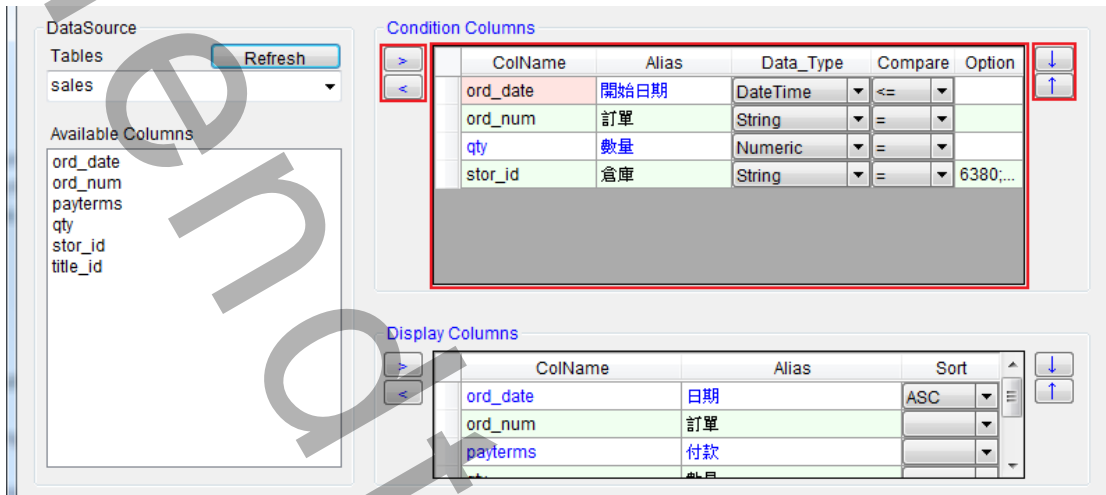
DataSource

Tables

Refresh

sales

Available Columns

ord_date
ord_num
payterms
qty
stor_id
title_id

Condition Columns

>

<

| ColName | Alias | Data_Type | Compare | Option |
|---|---|---|---|---|
| ord_date | 開始日期 | DateTime | <= | |
| ord_num | 訂單 | String | = | |
| qty | 數量 | Numeric | = | |
| stor_id | 倉庫 | String | = | 6380;... |

↓

↑

Display Columns

>

<

| ColName | Alias | Sort |
|---|---|---|
| ord_date | 日期 | ASC |
| ord_num | 訂單 | |
| payterms | 付款 | |
| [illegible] | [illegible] | |

↓

↑